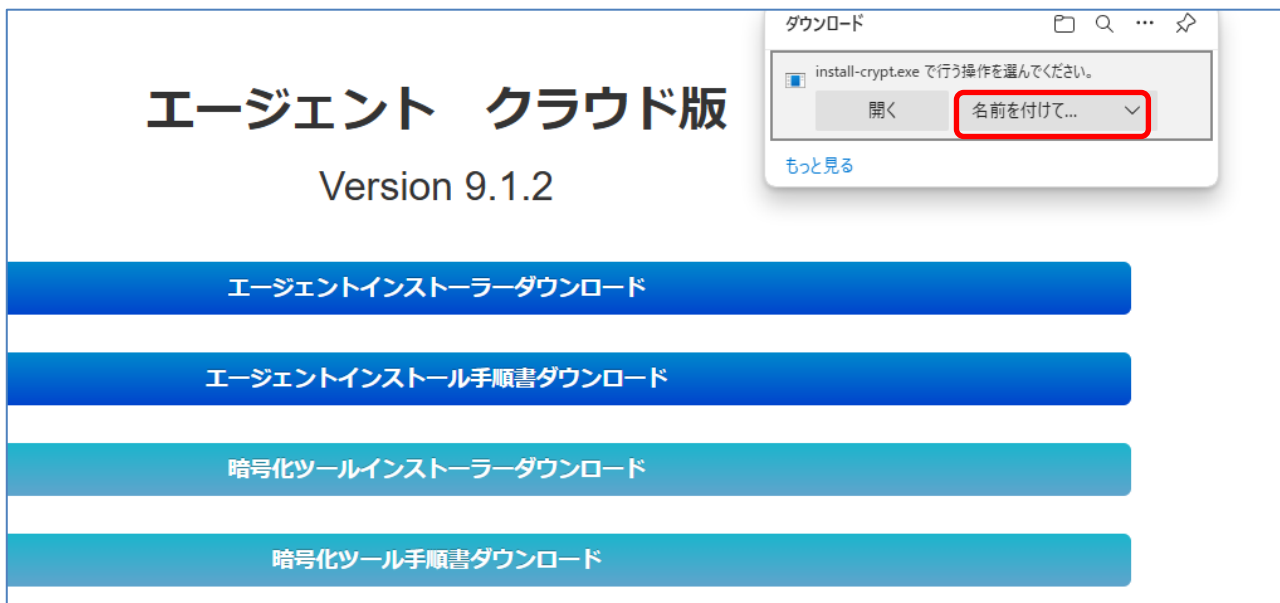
ダウンロード

install-crypt.exe で行う操作を選んでください。

開く

名前を付けて...

もっと見る

エージェント　クラウド版

Version 9.1.2

エージェントインストーラーダウンロード

エージェントインストール手順書ダウンロード

暗号化ツールインストーラーダウンロード

暗号化ツール手順書ダウンロード